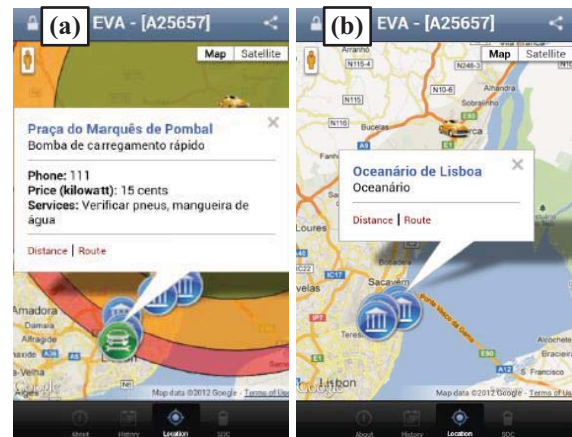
(a) EVA - [A25657]

Map Satellite

Praça do Marquês de Pombal
Bomba de carregamento rápido

Phone: 111
Price (kilowatt): 15 cents
Services: Verificar pneus, mangueira de água

Distance | Route

Amadora
Damaia
Alfragide
Linda-a-Velha

Google
Map data ©2012 Google - Terms of Use

About History Location SOC

(b) EVA - [A25657]

Map Satellite

N115-4
N248-3
N10-6
N115
Alhandra
Sobralinho
Bucelas
N10
N115

Oceanário de Lisboa
Oceanário

Distance | Route

Loures
IC17
Sacavém
Ponte Vasco da Gama
Teresa
Lisbon
Barreiro
S. Francisco

Google
Map data ©2012 Google - Terms of Use

About History Location SOC